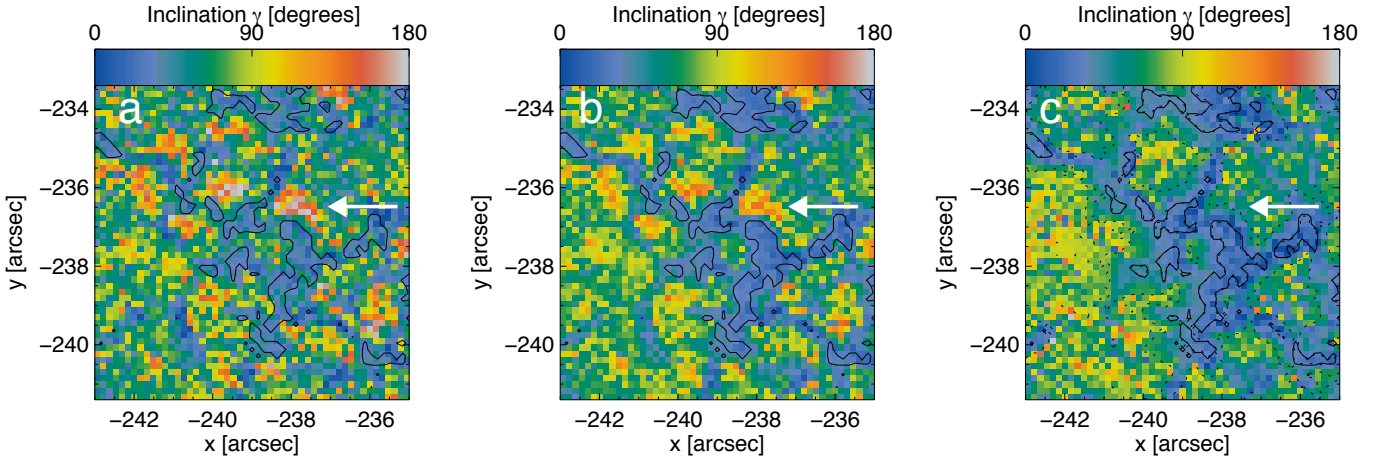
Inclination $\gamma$ [degrees]
0 90 180
a
y [arcsec]
−234
−236
−238
−240
−242 −240 −238 −236
x [arcsec]

Inclination $\gamma$ [degrees]
0 90 180
b
y [arcsec]
−234
−236
−238
−240
−242 −240 −238 −236
x [arcsec]

Inclination $\gamma$ [degrees]
0 90 180
c
y [arcsec]
−234
−236
−238
−240
−242 −240 −238 −236
x [arcsec]